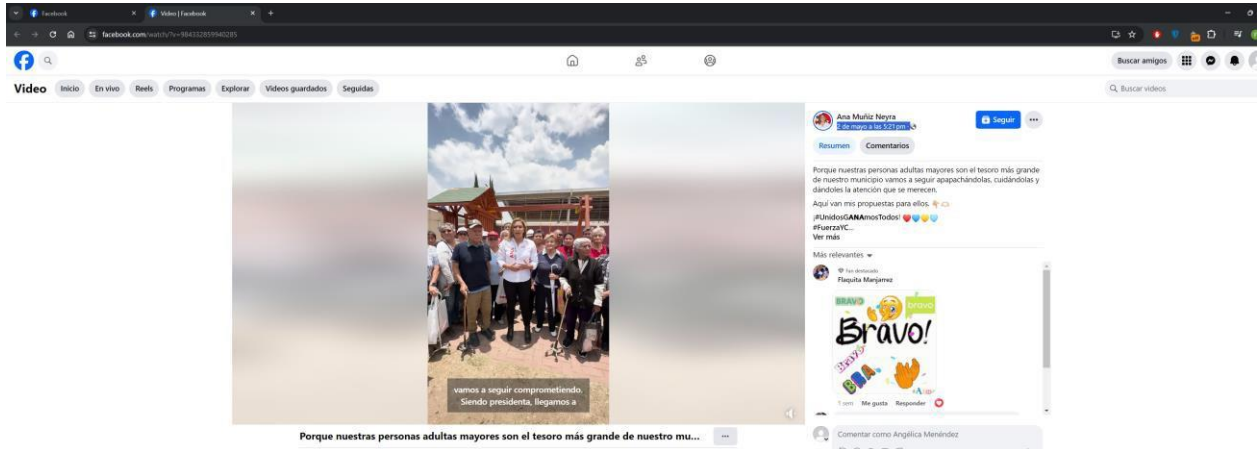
Facebook
Video | Facebook
facebook.com/watch/?v=984332859940285

Buscar amigos

Video Inicio En vivo Reels Programas Explorar Videos guardados Seguidas

Buscar videos

Ana Muñiz Neyra
5 de mayo a las 3:21 pm
Seguir
Resumen Comentarios

Porque nuestras personas adultas mayores son el tesoro más grande de nuestro municipio vamos a seguir apapachándolas, cuidándolas y dándoles la atención que se merecen.

Aquí van mis propuestas para ellos.

¡#UnidosGANAmosTodos!
#FuerzaYC...
Ver más

Más relevantes

Fan destacado
Flaquita Manjarrez
BRAVO bravo
Bravo!
Bravo
7 sem Me gusta Responder

vamos a seguir comprometiendo. Siendo presidenta, llegamos a

Porque nuestras personas adultas mayores son el tesoro más grande de nuestro mu...

Comentar como Angélica Menéndez